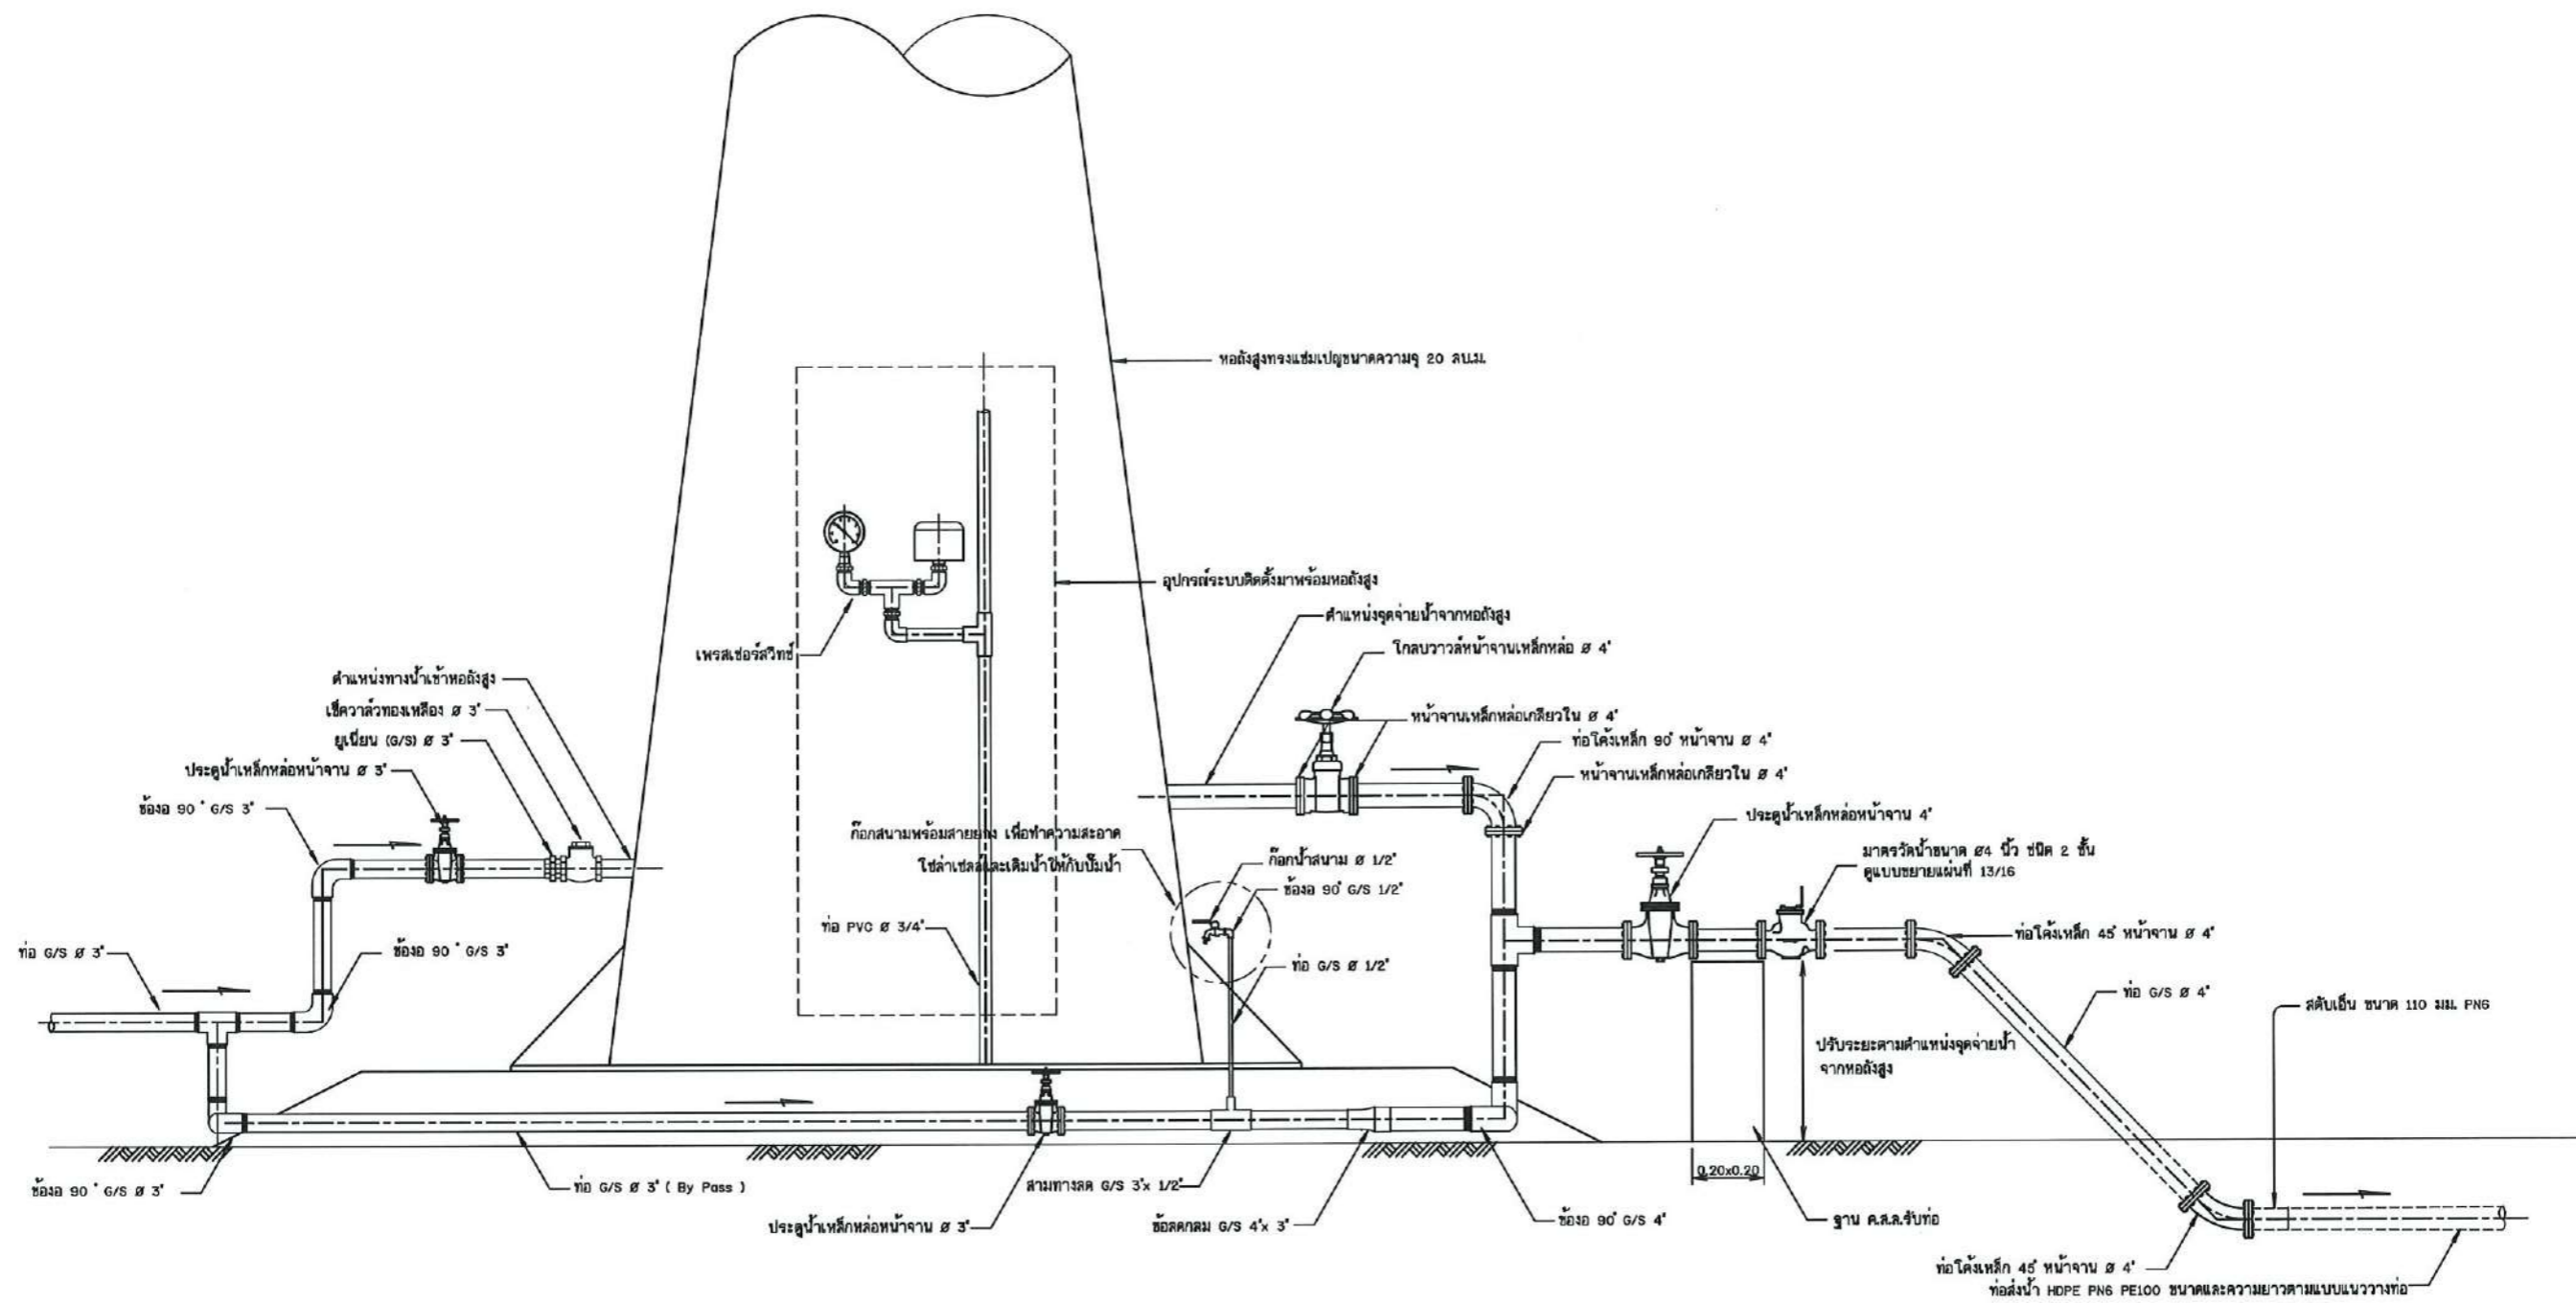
หอถังสูงทรงแชมเปญขนาดความจุ 20 ลบ.ม.

อุปกรณ์ระบบติดตั้งมาพร้อมหอถังสูง

ตำแหน่งจุดจ่ายน้ำจากหอถังสูง

โกลบวาวล์หน้าจานเหล็กหล่อ ø 4"

หน้าจานเหล็กหล่อเกลียวใน ø 4"

ท่อโค้งเหล็ก 90° หน้าจาน ø 4"

หน้าจานเหล็กหล่อเกลียวใน ø 4"

ประตูน้ำเหล็กหล่อหน้าจาน 4"

มาตรวัดน้ำขนาด ø4 นิ้ว ชนิด 2 ชั้น ดูแบบขยายแผ่นที่ 13/16

ท่อโค้งเหล็ก 45° หน้าจาน ø 4"

ท่อ G/S ø 4"

สตับเอ็น ขนาด 110 มม. PN6

ปรับระยะตามตำแหน่งจุดจ่ายน้ำ จากหอถังสูง

เพรสเชอร์สวิทช์

ตำแหน่งทางน้ำเข้าหอถังสูง

เช็ควาล์วทองเหลือง ø 3"

ยูเนี่ยน (G/S) ø 3"

ประตูน้ำเหล็กหล่อหน้าจาน ø 3"

ข้องอ 90 ° G/S 3"

ก๊อกสนามพร้อมสายยาง เพื่อทำความสะอาด ใช้ล้างเช็ดและเติมน้ำให้กับปั๊มน้ำ

ก๊อกน้ำสนาม ø 1/2"

ข้องอ 90° G/S 1/2"

ท่อ PVC ø 3/4"

ท่อ G/S ø 1/2"

ท่อ G/S ø 3"

ข้องอ 90 ° G/S 3"

ข้องอ 90 ° G/S ø 3"

ท่อ G/S ø 3" ( By Pass )

สามทางลด G/S 3"x 1/2"

ประตูน้ำเหล็กหล่อหน้าจาน ø 3"

ข้อลดกลม G/S 4"x 3"

ข้องอ 90° G/S 4"

0.20x0.20

ฐาน ค.ส.ล.รับท่อ

ท่อโค้งเหล็ก 45° หน้าจาน ø 4"

ท่อส่งน้ำ HDPE PN6 PE100 ขนาดและความยาวตามแบบแนววางท่อ